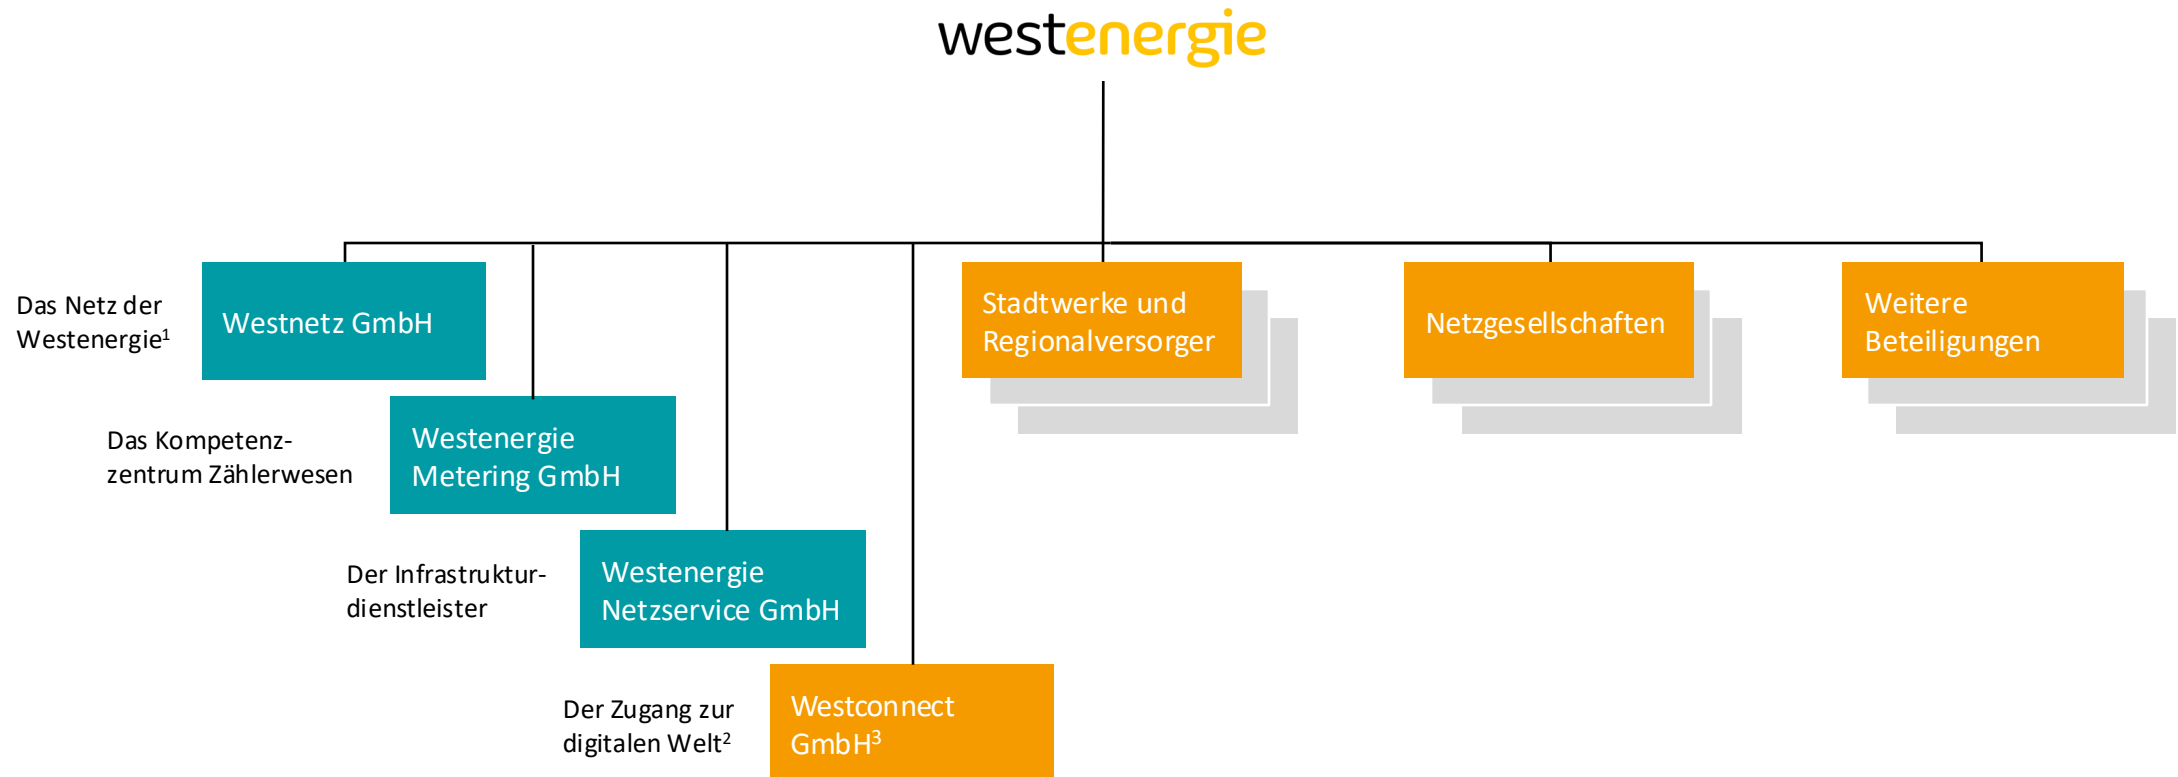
westenergie

Das Netz der Westenergie$^1$

Westnetz GmbH

Das Kompetenzzentrum Zählerwesen

Westenergie Metering GmbH

Der Infrastrukturdienstleister

Westenergie Netzservice GmbH

Der Zugang zur digitalen Welt$^2$

Westconnect GmbH$^3$

Stadtwerke und Regionalversorger

Netzgesellschaften

Weitere Beteiligungen